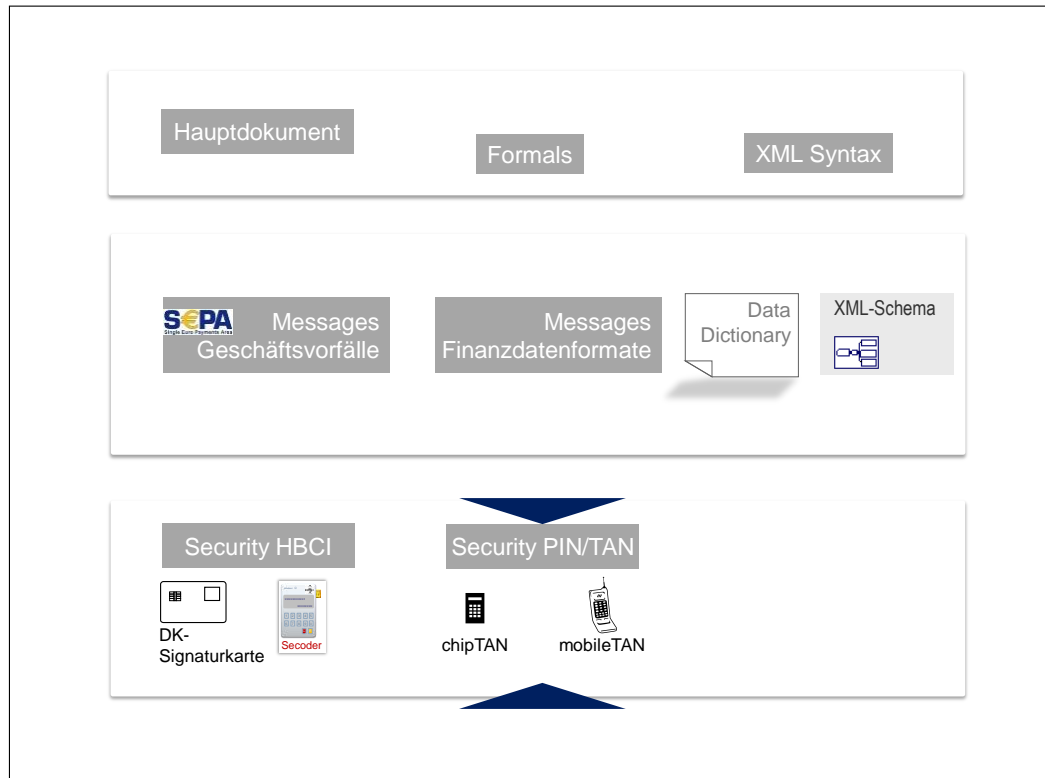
Hauptdokument

Formals

XML Syntax

SEPA Single Euro Payments Area

Messages Geschäftsvorfälle

Messages Finanzdatenformate

Data Dictionary

XML-Schema

Security HBCI

Security PIN/TAN

DK-Signaturkarte

Secoder

chipTAN

mobileTAN